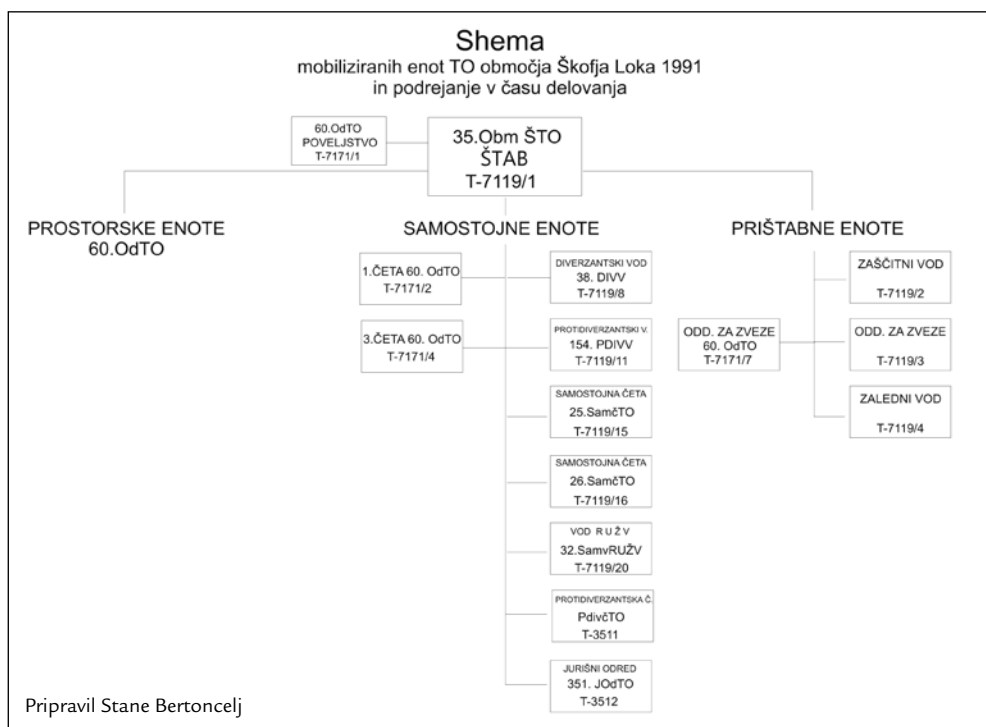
Shema
mobiliziranih enot TO območja Škofja Loka 1991
in podrejanje v času delovanja

60.OdTO
POVELJSTVO
T-7171/1

35.Obm ŠTO
ŠTAB
T-7119/1

PROSTORSKE ENOTE
60.OdTO

SAMOSTOJNE ENOTE

1.ČETA 60. OdTO
T-7171/2

3.ČETA 60. OdTO
T-7171/4

DIVERZANTSKI VOD
38. DIVV
T-7119/8

PROTIDIVERZANTSKI V.
154. PDIVV
T-7119/11

SAMOSTOJNA ČETA
25.SamčTO
T-7119/15

SAMOSTOJNA ČETA
26.SamčTO
T-7119/16

VOD R U Ž V
32.SamvRUŽV
T-7119/20

PROTIDIVERZANTSKA Č.
PdivčTO
T-3511

JURIŠNI ODRED
351. JOdTO
T-3512

PRIŠTABNE ENOTE

ODD. ZA ZVEZE
60. OdTO
T-7171/7

ZAŠČITNI VOD
T-7119/2

ODD. ZA ZVEZE
T-7119/3

ZALEDNI VOD
T-7119/4

Pripravil Stane Bertoncelj